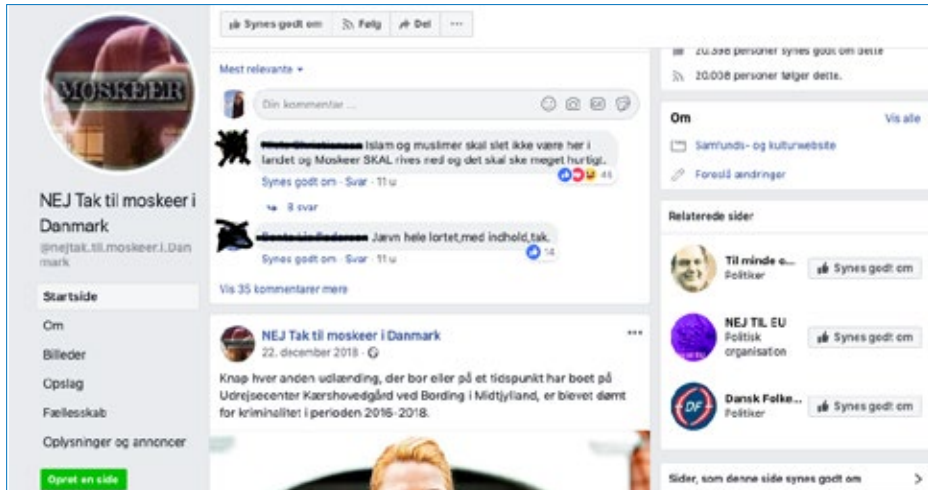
MOSKEER

NEJ Tak til moskeer i Danmark
@nejtak.til.moskeer.i.Danmark

Startside
Om
Billeder
Opslag
Fællesskab
Oplysninger og annoncer
Opret en side

Synes godt om
Følg
Del
···

Mest relevante ▾

Din kommentar ...

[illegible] Islam og muslimer skal slet ikke være her i landet og Moskeer SKAL rives ned og det skal ske meget hurtigt..
45
Synes godt om · Svar · 11 u
↪ 8 svar

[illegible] Jævn hele lortet,med indhold,tak.
14
Synes godt om · Svar · 11 u

Vis 35 kommentarer mere

NEJ Tak til moskeer i Danmark
22. december 2018 ·
···
Knap hver anden udlænding, der bor eller på et tidspunkt har boet på Udrejsecenter Kærshovedgård ved Bording i Midtjylland, er blevet dømt for kriminalitet i perioden 2016-2018.

20.598 personer synes godt om dette
20.038 personer følger dette.

Om
Vis alle
Samfunds- og kulturwebsite
Foreslå ændringer

Relaterede sider
Til minde o...
Politiker
Synes godt om
NEJ TIL EU
Politisk organisation
Synes godt om
DF
Dansk Folke...
Politiker
Synes godt om

Sider, som denne side synes godt om